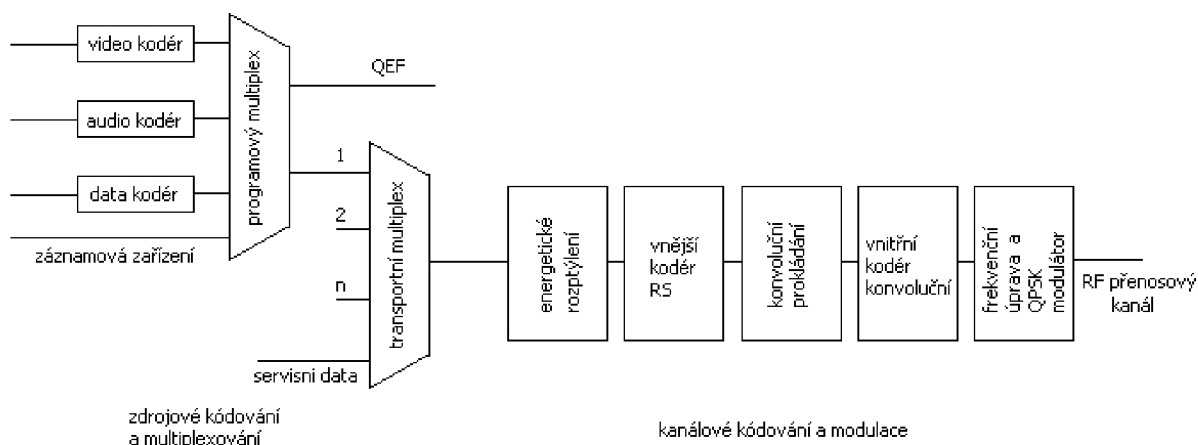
video kodér

audio kodér

data kodér

programový multiplex

QEF

záznamová zařízení

1

2

n

transportní multiplex

servisni data

energetické rozptýlení

vnější kodér RS

konvoluční prokládání

vnitřní kodér konvoluční

frekvenční úprava a QPSK modulátor

RF přenosový kanál

zdrojové kódování a multiplexování

kanálové kódování a modulace